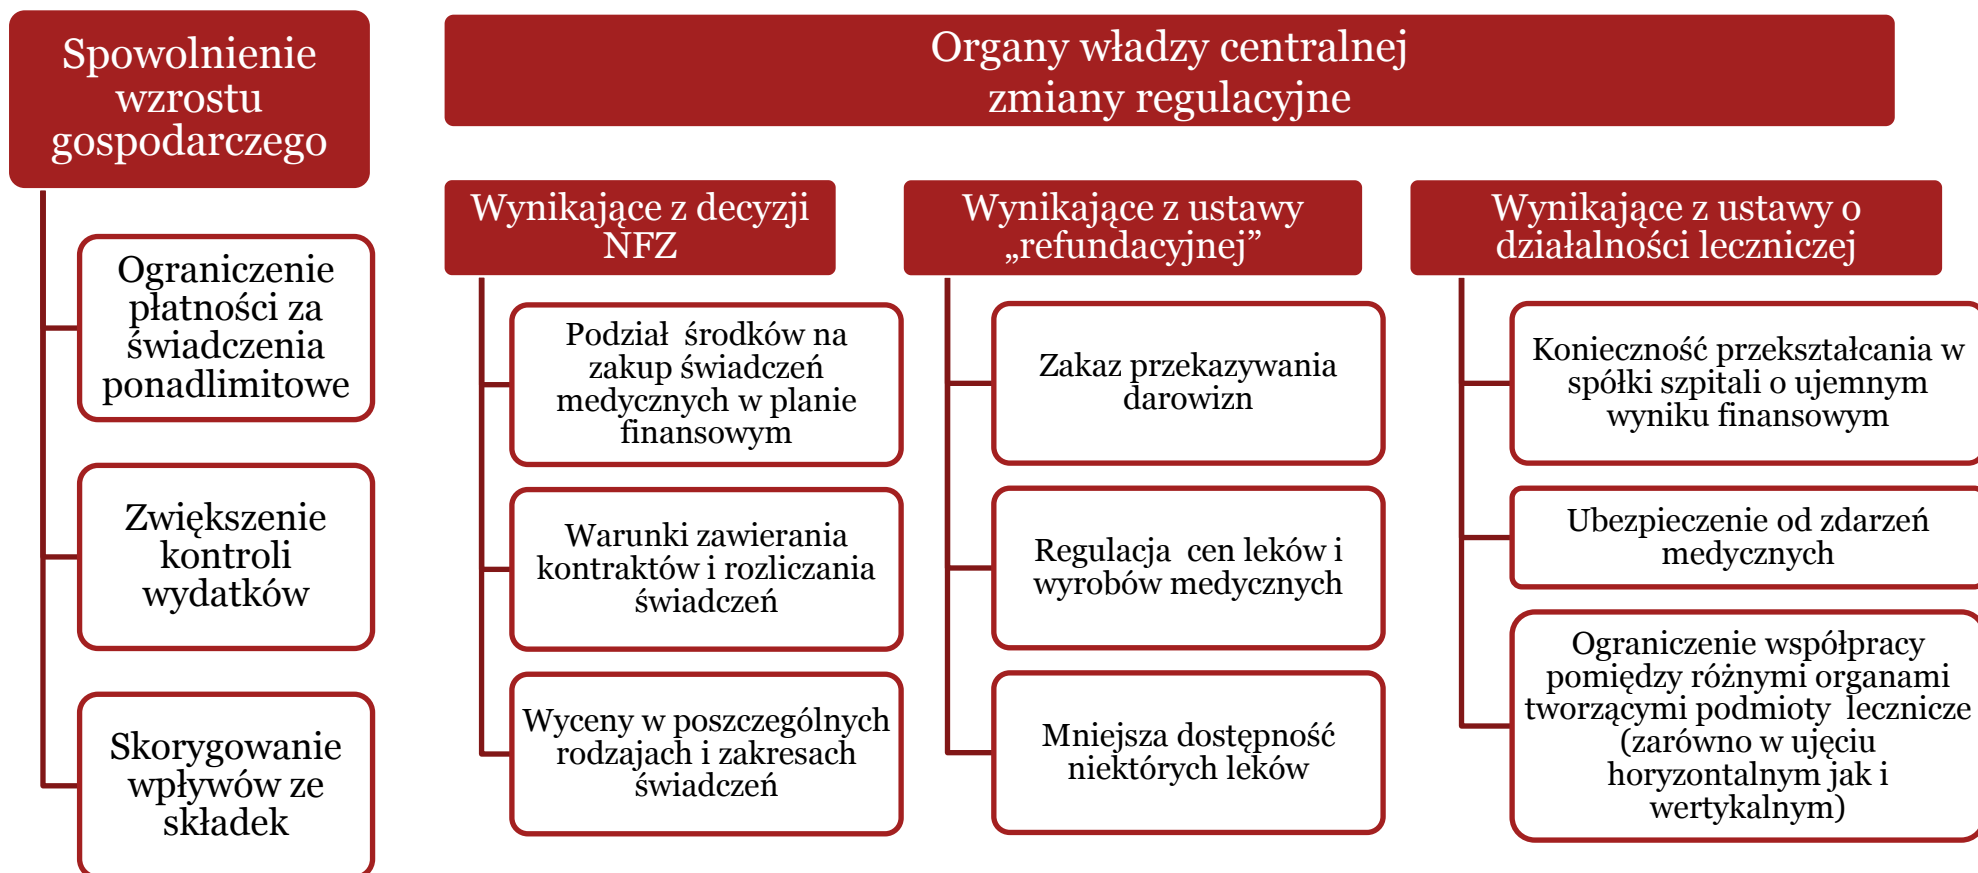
Spowolnienie wzrostu gospodarczego

Ograniczenie płatności za świadczenia ponadlimitowe

Zwiększenie kontroli wydatków

Skorygowanie wpływów ze składek

Organy władzy centralnej zmiany regulacyjne

Wynikające z decyzji NFZ

Podział środków na zakup świadczeń medycznych w planie finansowym

Warunki zawierania kontraktów i rozliczania świadczeń

Wyceny w poszczególnych rodzajach i zakresach świadczeń

Wynikające z ustawy „refundacyjnej”

Zakaz przekazywania darowizn

Regulacja cen leków i wyrobów medycznych

Mniejsza dostępność niektórych leków

Wynikające z ustawy o działalności leczniczej

Konieczność przekształcania w spółki szpitali o ujemnym wyniku finansowym

Ubezpieczenie od zdarzeń medycznych

Ograniczenie współpracy pomiędzy różnymi organami tworzącymi podmioty lecznicze (zarówno w ujęciu horyzontalnym jak i wertykalnym)